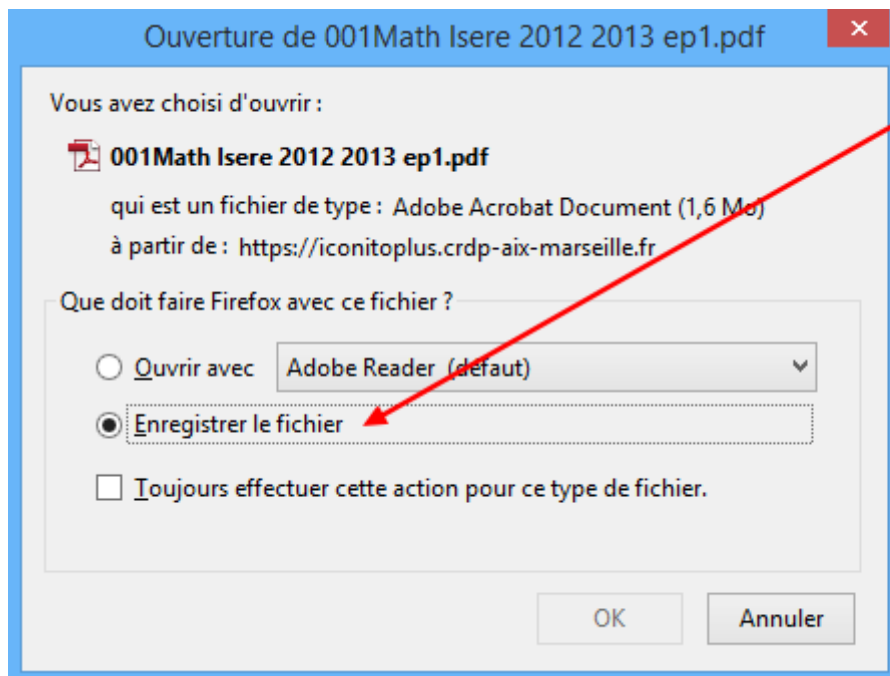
Ouverture de 001Math Isere 2012 2013 ep1.pdf

Vous avez choisi d'ouvrir :

001Math Isere 2012 2013 ep1.pdf

qui est un fichier de type : Adobe Acrobat Document (1,6 Mo)

à partir de : https://iconitoplus.crdp-aix-marseille.fr

Que doit faire Firefox avec ce fichier ?

Ouvrir avec Adobe Reader (défaut)

Enregistrer le fichier

Toujours effectuer cette action pour ce type de fichier.

OK

Annuler